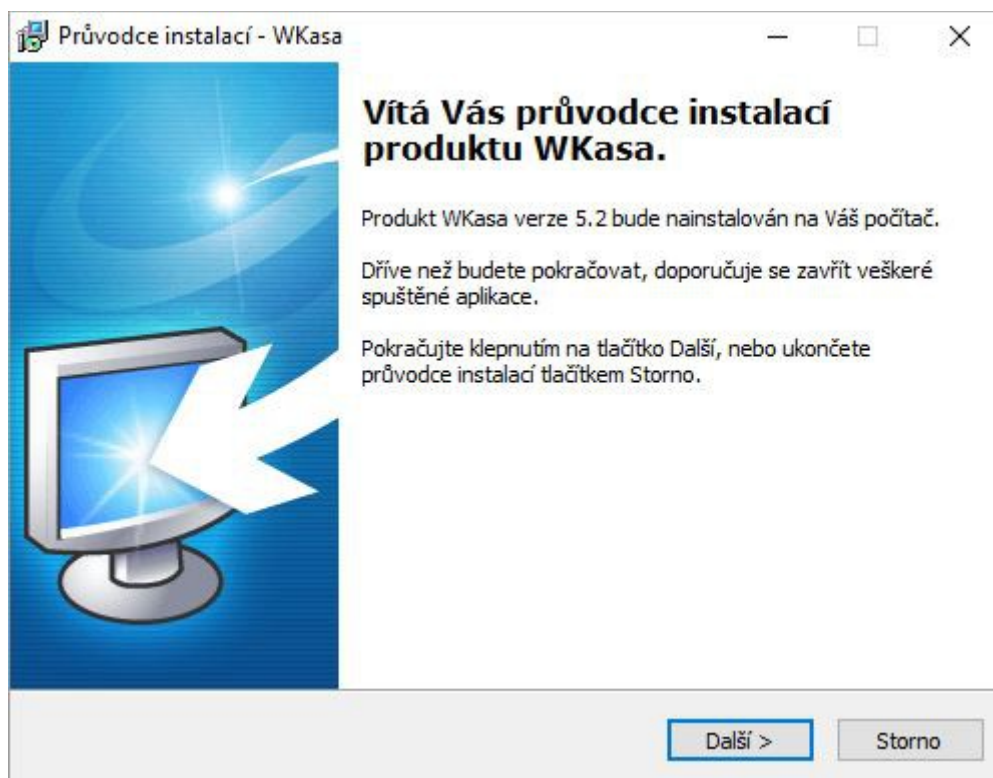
Průvodce instalací - WKasa

Vítá Vás průvodce instalací produktu WKasa.

Produkt WKasa verze 5.2 bude nainstalován na Váš počítač.

Dříve než budete pokračovat, doporučuje se zavřít veškeré spuštěné aplikace.

Pokračujte klepnutím na tlačítko Další, nebo ukončete průvodce instalací tlačítkem Storno.

Další >

Storno